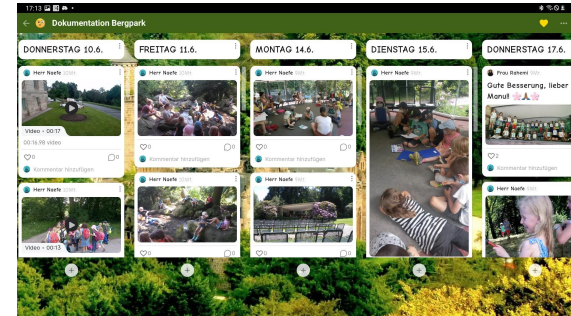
17:13

Dokumentation Bergpark

DONNERSTAG 10.6.

Herr Naefe

Video • 00:17

00:16.98 video

0

0

Kommentar hinzufügen

Herr Naefe

Video • 00:13

FREITAG 11.6.

Herr Naefe

0

0

Kommentar hinzufügen

Herr Naefe

0

0

MONTAG 14.6.

Herr Naefe

0

0

Kommentar hinzufügen

Herr Naefe

0

0

DIENSTAG 15.6.

Herr Naefe

DONNERSTAG 17.6.

Frau Rahemi

Gute Besserung, lieber Manu!!

2

Kommentar hinzufügen

Herr Naefe